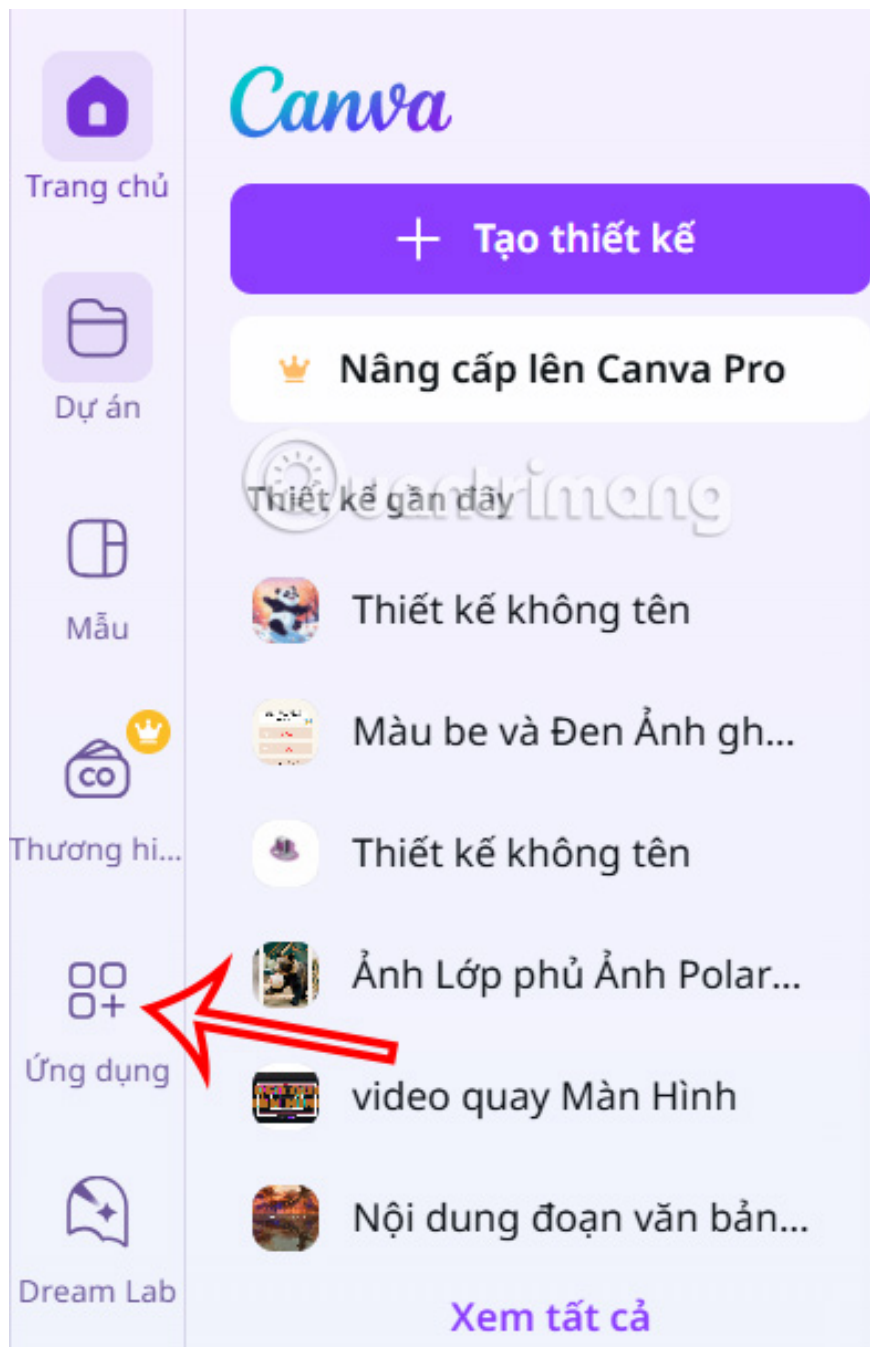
Trang chủ

Dự án

Mẫu

CO

Thương hi...

Ứng dụng

Dream Lab

Canva

+ Tạo thiết kế

Nâng cấp lên Canva Pro

quantrimang

Thiết kế gần đây

Thiết kế không tên

Màu be và Đen Ảnh gh...

Thiết kế không tên

Ảnh Lớp phủ Ảnh Polar...

video quay Màn Hình

Nội dung đoạn văn bản...

Xem tất cả